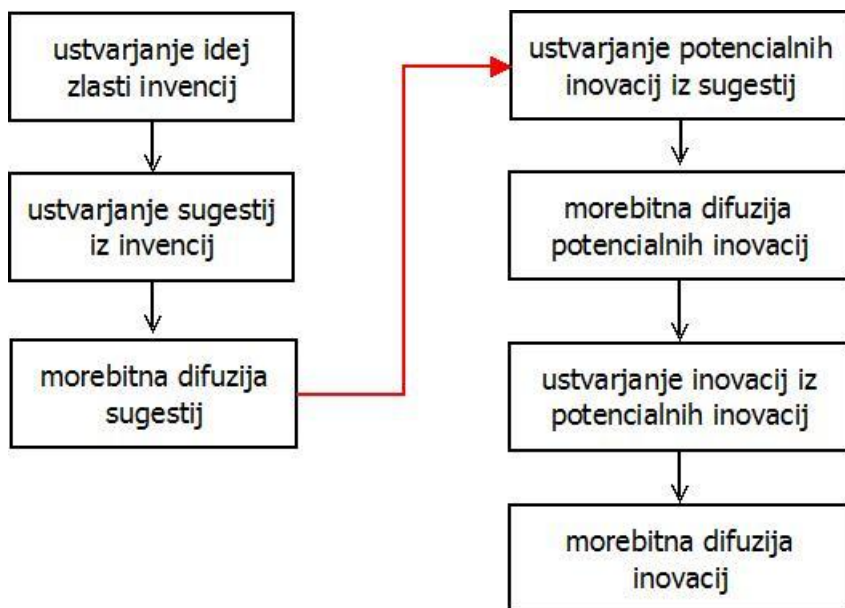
ustvarjanje idej zlasti invencij

ustvarjanje sugestij iz invencij

morebitna difuzija sugestij

ustvarjanje potencialnih inovacij iz sugestij

morebitna difuzija potencialnih inovacij

ustvarjanje inovacij iz potencialnih inovacij

morebitna difuzija inovacij